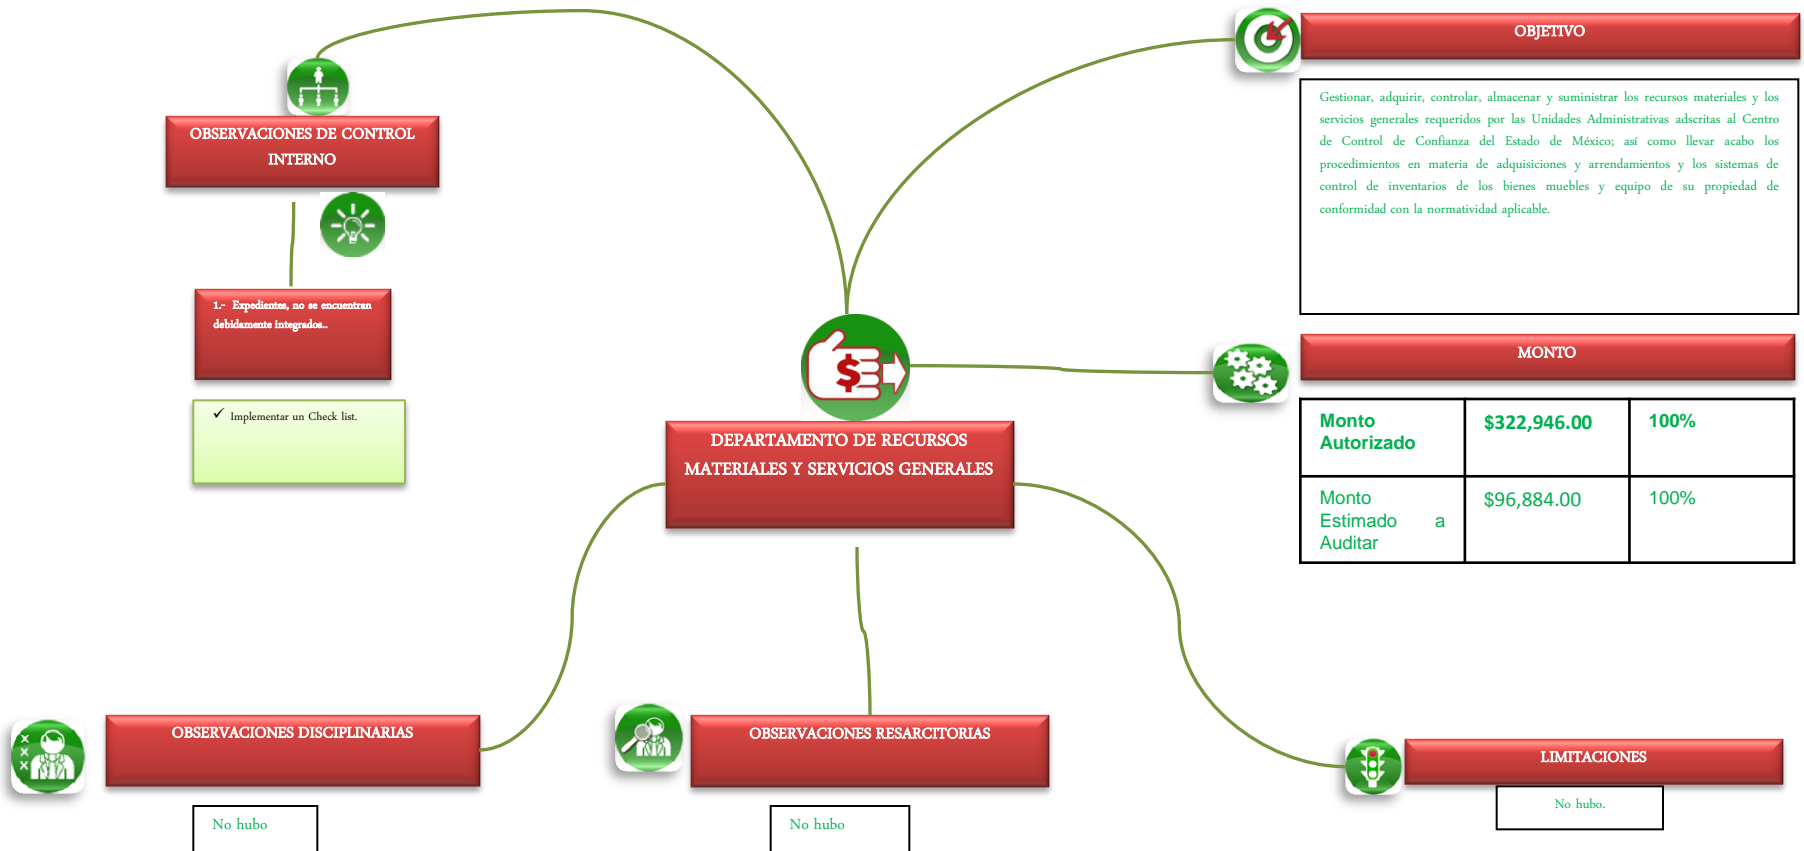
OBSERVACIONES DE CONTROL INTERNO

1.- Expedientes, no se encuentran debidamente integrados..

✓ Implementar un Check list.

OBJETIVO

Gestionar, adquirir, controlar, almacenar y suministrar los recursos materiales y los servicios generales requeridos por las Unidades Administrativas adscritas al Centro de Control de Confianza del Estado de México; así como llevar acabo los procedimientos en materia de adquisiciones y arrendamientos y los sistemas de control de inventarios de los bienes muebles y equipo de su propiedad de conformidad con la normatividad aplicable.

MONTO

| Monto Autorizado | $322,946.00 | 100% |
|---|---|---|
| Monto Estimado a Auditar | $96,884.00 | 100% |

DEPARTAMENTO DE RECURSOS MATERIALES Y SERVICIOS GENERALES

OBSERVACIONES DISCIPLINARIAS

No hubo

OBSERVACIONES RESARCITORIAS

No hubo

LIMITACIONES

No hubo.